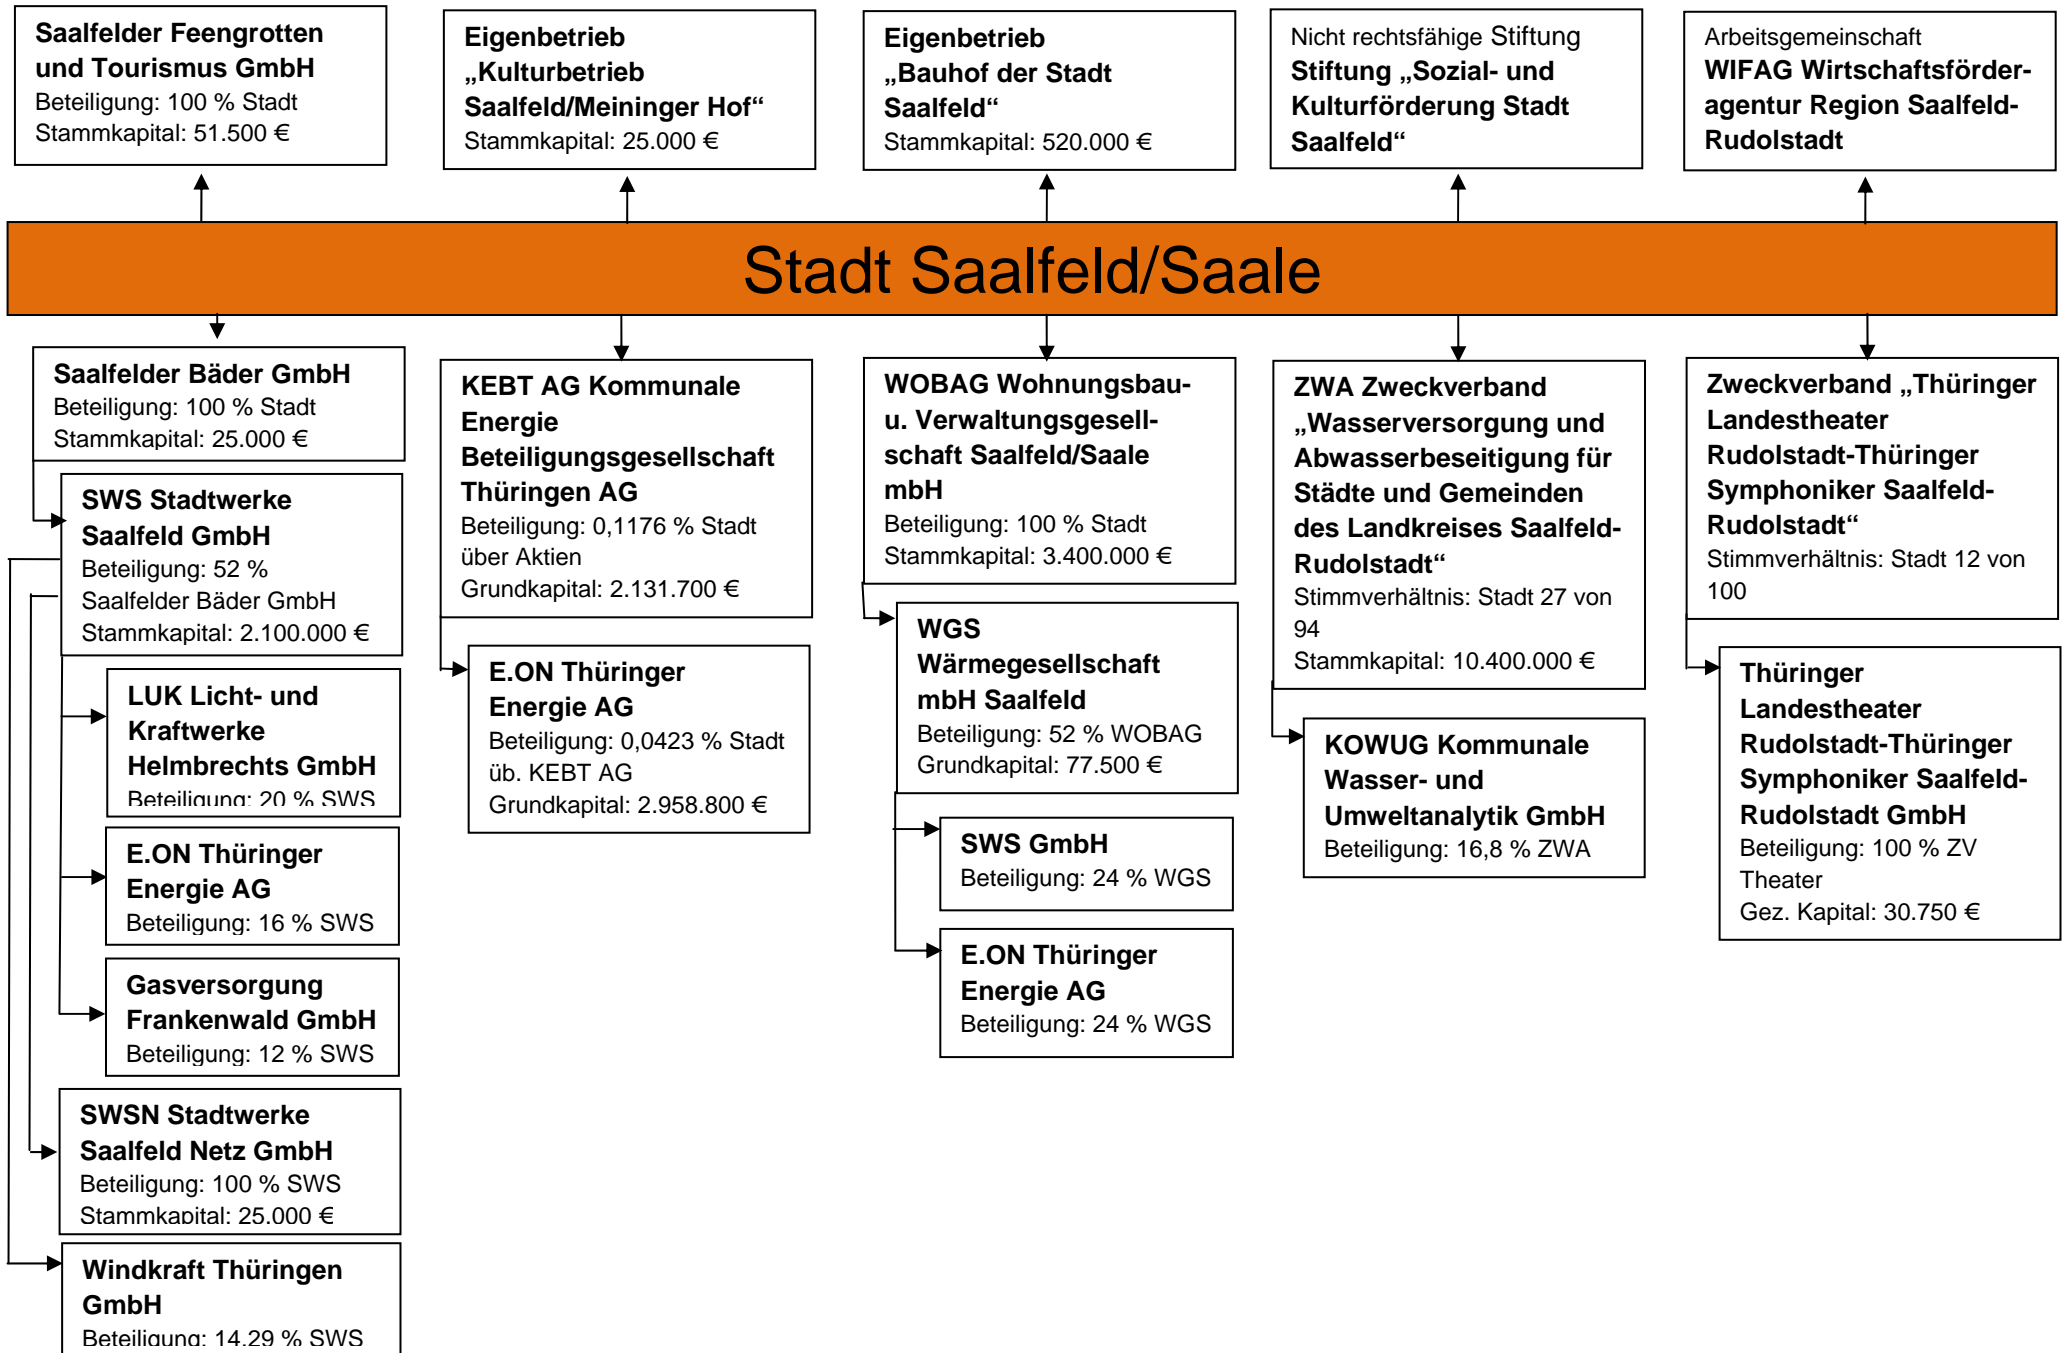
**Saalfelder Feengrotten und Tourismus GmbH**
Beteiligung: 100 % Stadt
Stammkapital: 51.500 €

**Eigenbetrieb „Kulturbetrieb Saalfeld/Meininger Hof“**
Stammkapital: 25.000 €

**Eigenbetrieb „Bauhof der Stadt Saalfeld“**
Stammkapital: 520.000 €

Nicht rechtsfähige Stiftung
**Stiftung „Sozial- und Kulturförderung Stadt Saalfeld“**

Arbeitsgemeinschaft
**WIFAG Wirtschaftsförderagentur Region Saalfeld-Rudolstadt**

Stadt Saalfeld/Saale

**Saalfelder Bäder GmbH**
Beteiligung: 100 % Stadt
Stammkapital: 25.000 €

**SWS Stadtwerke Saalfeld GmbH**
Beteiligung: 52 %
Saalfelder Bäder GmbH
Stammkapital: 2.100.000 €

**LUK Licht- und Kraftwerke Helmbrechts GmbH**
Beteiligung: 20 % SWS

**E.ON Thüringer Energie AG**
Beteiligung: 16 % SWS

**Gasversorgung Frankenwald GmbH**
Beteiligung: 12 % SWS

**SWSN Stadtwerke Saalfeld Netz GmbH**
Beteiligung: 100 % SWS
Stammkapital: 25.000 €

**Windkraft Thüringen GmbH**
Beteiligung: 14,29 % SWS

**KEBT AG Kommunale Energie Beteiligungsgesellschaft Thüringen AG**
Beteiligung: 0,1176 % Stadt über Aktien
Grundkapital: 2.131.700 €

**E.ON Thüringer Energie AG**
Beteiligung: 0,0423 % Stadt üb. KEBT AG
Grundkapital: 2.958.800 €

**WOBAG Wohnungsbau- u. Verwaltungsgesellschaft Saalfeld/Saale mbH**
Beteiligung: 100 % Stadt
Stammkapital: 3.400.000 €

**WGS Wärmegesellschaft mbH Saalfeld**
Beteiligung: 52 % WOBAG
Grundkapital: 77.500 €

**SWS GmbH**
Beteiligung: 24 % WGS

**E.ON Thüringer Energie AG**
Beteiligung: 24 % WGS

**ZWA Zweckverband „Wasserversorgung und Abwasserbeseitigung für Städte und Gemeinden des Landkreises Saalfeld-Rudolstadt“**
Stimmverhältnis: Stadt 27 von 94
Stammkapital: 10.400.000 €

**KOWUG Kommunale Wasser- und Umweltanalytik GmbH**
Beteiligung: 16,8 % ZWA

**Zweckverband „Thüringer Landestheater Rudolstadt-Thüringer Symphoniker Saalfeld-Rudolstadt“**
Stimmverhältnis: Stadt 12 von 100

**Thüringer Landestheater Rudolstadt-Thüringer Symphoniker Saalfeld-Rudolstadt GmbH**
Beteiligung: 100 % ZV Theater
Gez. Kapital: 30.750 €